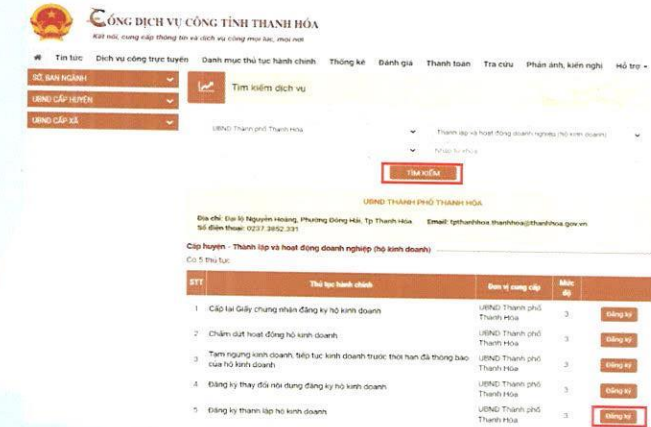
CỔNG DỊCH VỤ CÔNG TỈNH THANH HÓA
Kết nối, cung cấp thông tin và dịch vụ công mọi lúc, mọi nơi

Tin tức | Dịch vụ công trực tuyến | Danh mục thủ tục hành chính | Thống kê | Đánh giá | Thanh toán | Tra cứu | Phản ánh, kiến nghị | Hỗ trợ

SỞ, BAN NGÀNH
UBND CẤP HUYỆN
UBND CẤP XÃ

Tìm kiếm dịch vụ

UBND Thành phố Thanh Hóa
Thành lập và hoạt động doanh nghiệp (hộ kinh doanh)
Nhập từ khóa

TÌM KIẾM

UBND THÀNH PHỐ THANH HÓA

Địa chỉ: Đại lộ Nguyễn Hoàng, Phường Đông Hải, Tp Thanh Hóa
Email: tpthanhhoa.thanhhoa@thanhhoa.gov.vn
Số điện thoại: 0237.3852.331

Cấp huyện - Thành lập và hoạt động doanh nghiệp (hộ kinh doanh)
Có 5 thủ tục

| STT | Thủ tục hành chính | Đơn vị cung cấp | Mức độ | |
|---|---|---|---|---|
| 1 | Cấp lại Giấy chứng nhận đăng ký hộ kinh doanh | UBND Thành phố Thanh Hóa | 3 | Đăng ký |
| 2 | Chấm dứt hoạt động hộ kinh doanh | UBND Thành phố Thanh Hóa | 3 | Đăng ký |
| 3 | Tạm ngừng kinh doanh, tiếp tục kinh doanh trước thời hạn đã thông báo của hộ kinh doanh | UBND Thành phố Thanh Hóa | 3 | Đăng ký |
| 4 | Đăng ký thay đổi nội dung đăng ký hộ kinh doanh | UBND Thành phố Thanh Hóa | 3 | Đăng ký |
| 5 | Đăng ký thành lập hộ kinh doanh | UBND Thành phố Thanh Hóa | 3 | Đăng ký |